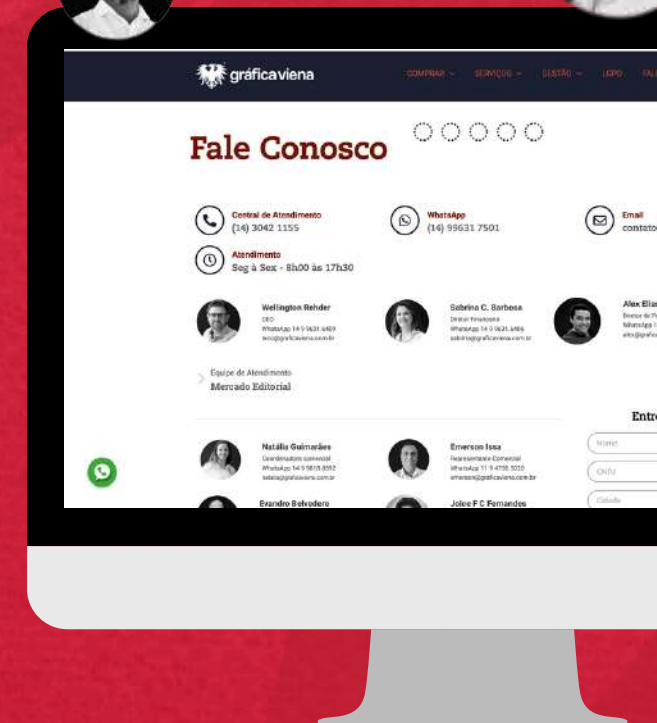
gráficaviena

COMPRAR SERVIÇOS GESTÃO LGPD FAL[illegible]

Fale Conosco

Central de Atendimento
(14) 3042 1155

WhatsApp
(14) 99631 7501

Email
contato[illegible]

Atendimento
Seg à Sex - 8h00 às 17h30

Wellington Rehder
CEO
WhatsApp 14 9 9631 4469
wcc@graficaviena.com.br

Sabrina C. Barbosa
Diretor Financeira
WhatsApp 14 9 9631 4486
sabrina@graficaviena.com.br

Alex Elia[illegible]
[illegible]
WhatsApp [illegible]
alex@grafic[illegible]

Equipe de Atendimento
Mercado Editorial

Entre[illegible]

Natália Guimarães
Coordenadora comercial
WhatsApp 14 9 9818 8552
natalia@graficaviena.com.br

Emerson Issa
Representante Comercial
WhatsApp 11 9 4755 3050
emerson@graficaviena.com.br

Nome
CNPJ
Cidade

Evandro Belvedere

Jolce F C Fernandes